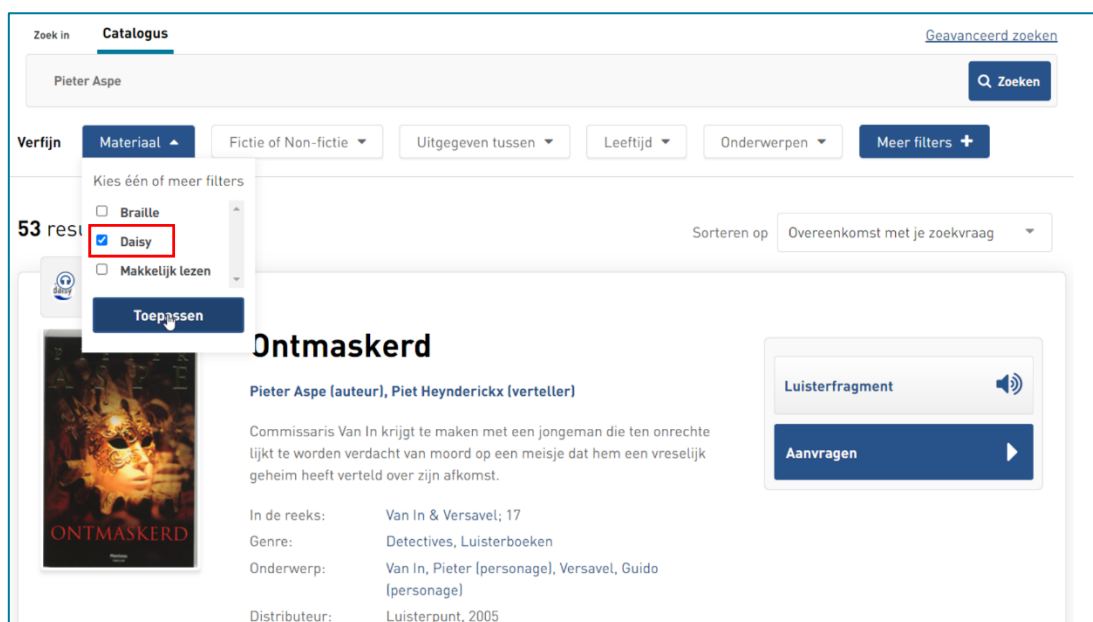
Zoek in Catalogus

Geavanceerd zoeken

Pieter Aspe

Zoeken

Verfijn Materiaal Fictie of Non-fictie Uitgegeven tussen Leeftijd Onderwerpen Meer filters

Kies één of meer filters

Braille

Daisy

Makkelijk lezen

Toepassen

53 resu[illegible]

Sorteren op Overeenkomst met je zoekvraag

daisy

ONTMASKERD

Ontmaskerd

Pieter Aspe (auteur), Piet Heyndericky (verteller)

Commissaris Van In krijgt te maken met een jongeman die ten onrechte lijkt te worden verdacht van moord op een meisje dat hem een vreselijk geheim heeft verteld over zijn afkomst.

| | |
|---|---|
| In de reeks: | Van In & Versavel; 17 |
| Genre: | Detectives, Luisterboeken |
| Onderwerp: | Van In, Pieter (personage), Versavel, Guido (personage) |
| Distributeur: | Luisterpunt, 2005 |

Luisterfragment

Aanvragen